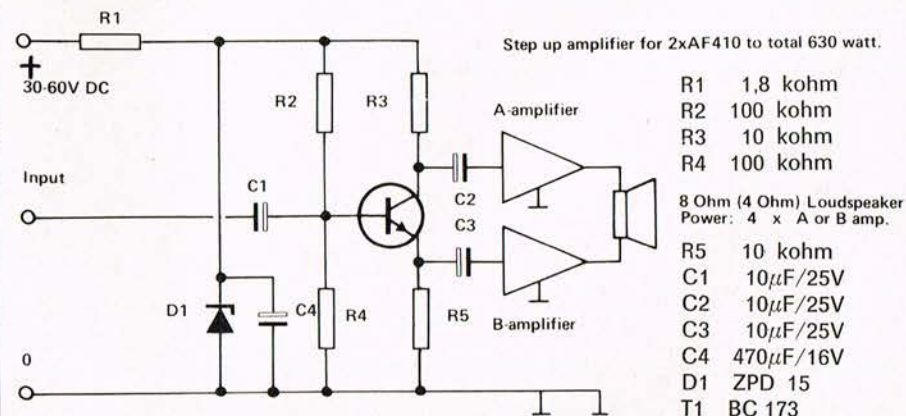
R1

+
30-60V DC

R2

R3

A-amplifier

Input

C1

C2

C3

D1

C4

R4

R5

B-amplifier

0

Step up amplifier for 2xAF410 to total 630 watt.

R1 1,8 kohm
R2 100 kohm
R3 10 kohm
R4 100 kohm

8 Ohm (4 Ohm) Loudspeaker
Power: 4 x A or B amp.

R5 10 kohm
C1 $10\mu F/25V$
C2 $10\mu F/25V$
C3 $10\mu F/25V$
C4 $470\mu F/16V$
D1 ZPD 15
T1 BC 173